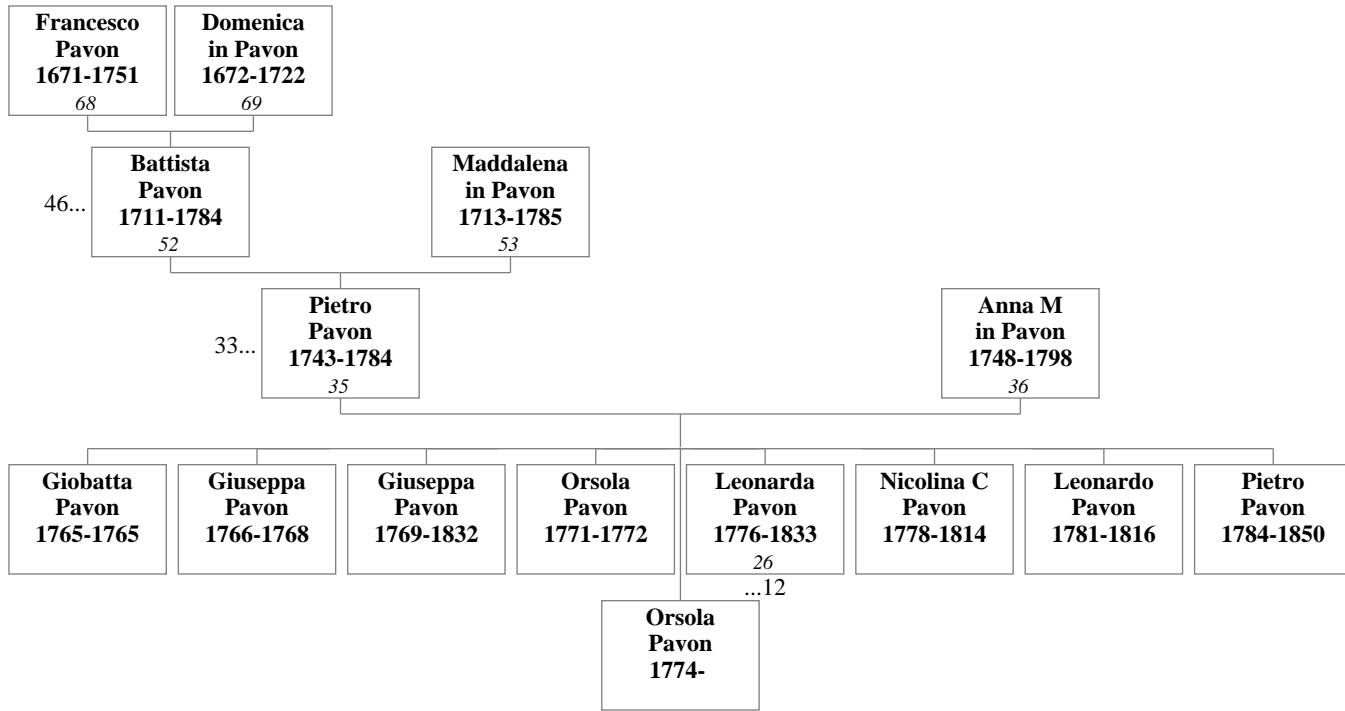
Francesco Pavon 1671-1751
68

Domenica in Pavon 1672-1722
69

46...

Battista Pavon 1711-1784
52

Maddalena in Pavon 1713-1785
53

33...

Pietro Pavon 1743-1784
35

Anna M in Pavon 1748-1798
36

Giobatta Pavon 1765-1765

Giuseppa Pavon 1766-1768

Giuseppa Pavon 1769-1832

Orsola Pavon 1771-1772

Leonarda Pavon 1776-1833
26
...12

Nicolina C Pavon 1778-1814

Leonardo Pavon 1781-1816

Pietro Pavon 1784-1850

Orsola Pavon 1774-